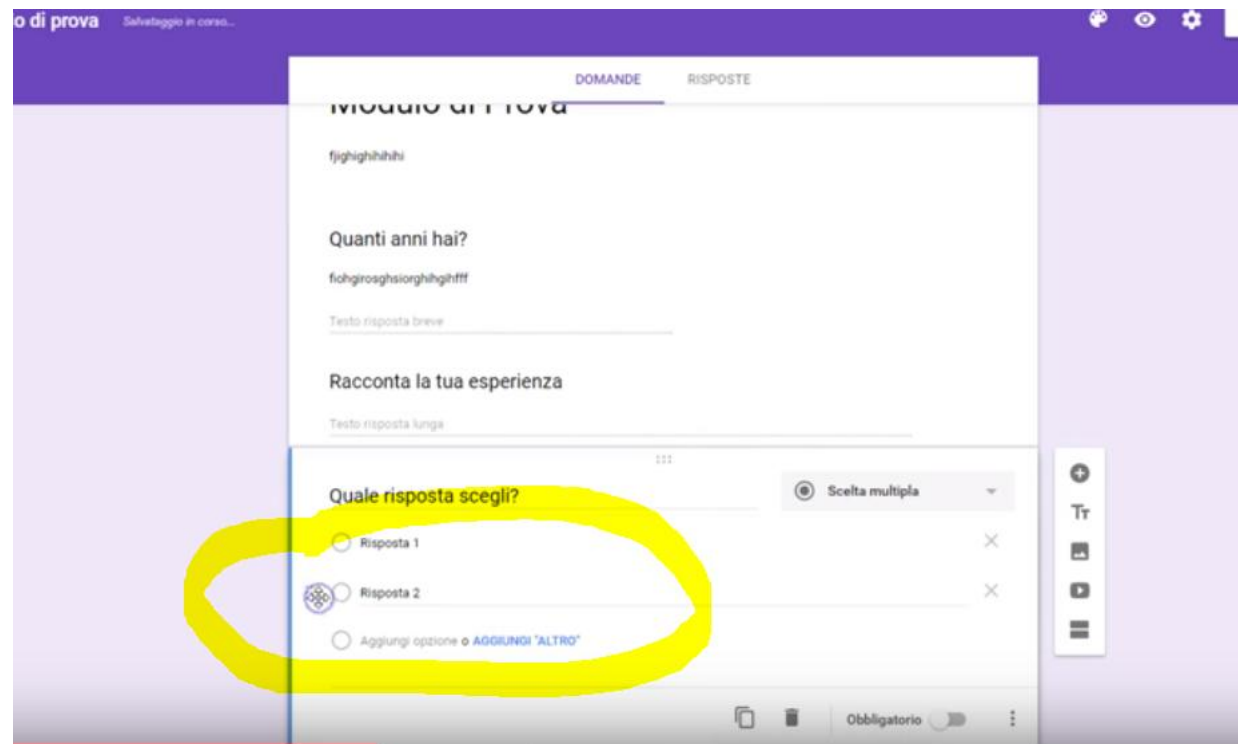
o di prova Salvataggio in corso...

DOMANDE RISPOSTE

Modulo di Prova

fjighighihihihi

Quanti anni hai?

fiohgirosghsiorghihgihfff

Testo risposta breve

Racconta la tua esperienza

Testo risposta lunga

Quale risposta scegli?

Scelta multipla

Risposta 1

Risposta 2

Aggiungi opzione o AGGIUNGI "ALTRO"

Tт

Obbligatorio